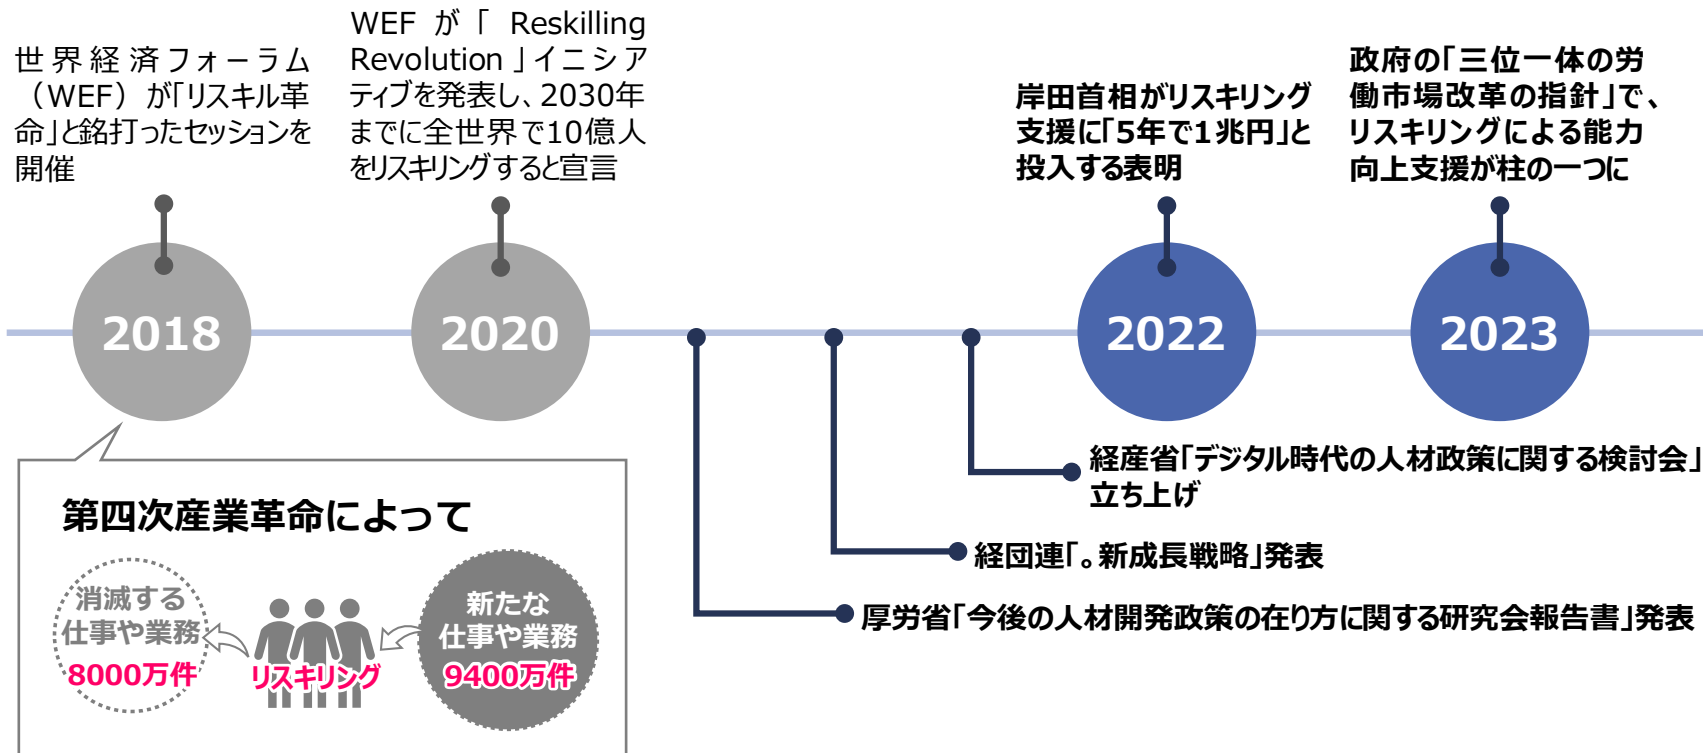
世界経済フォーラム（WEF）が「リスキル革命」と銘打ったセッションを開催

WEF が「 Reskilling Revolution 」イニシアティブを発表し、2030年までに全世界で10億人をリスキリングすると宣言

岸田首相がリスキリング支援に「5年で1兆円」と投入する表明

政府の「三位一体の労働市場改革の指針」で、リスキリングによる能力向上支援が柱の一つに

2018

2020

2022

2023

経産省「デジタル時代の人材政策に関する検討会」立ち上げ

経団連「。新成長戦略」発表

厚労省「今後の人材開発政策の在り方に関する研究会報告書」発表

第四次産業革命によって

消滅する仕事や業務

8000万件

リスキリング

新たな仕事や業務

9400万件